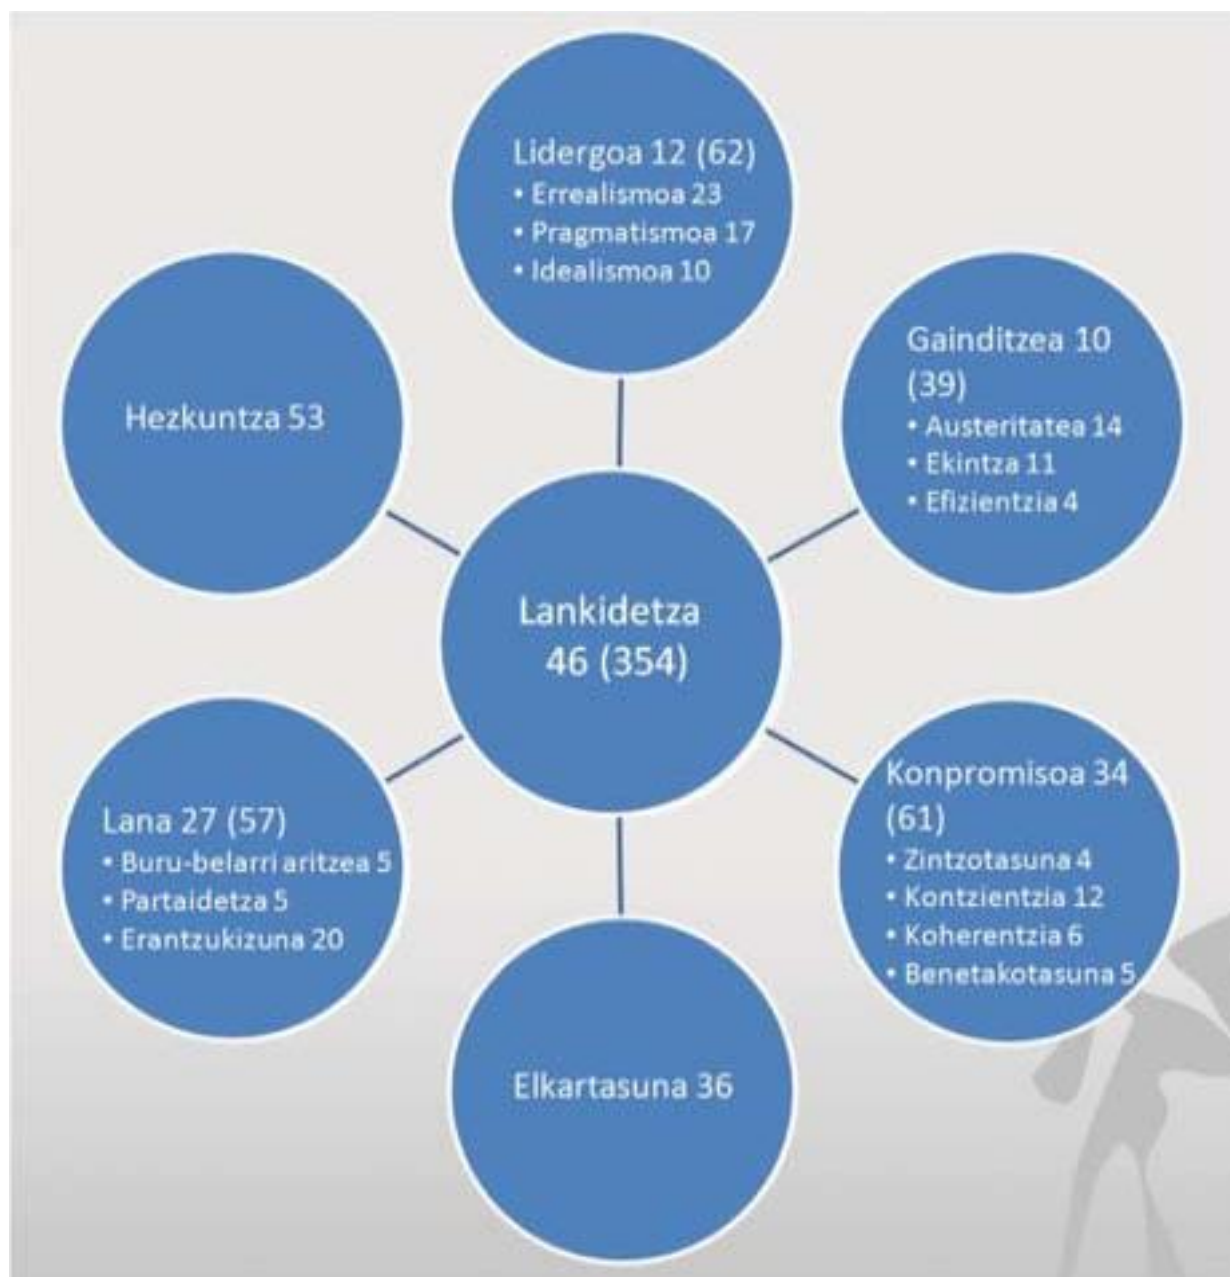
Lidergoa 12 (62)
• Errealismoa 23
• Pragmatismoa 17
• Idealismoa 10

Hezkuntza 53

Gainditzea 10 (39)
• Austeritatea 14
• Ekintza 11
• Efizientzia 4

Lankidetza 46 (354)

Lana 27 (57)
• Buru-belarri aritzea 5
• Partaidetza 5
• Erantzukizuna 20

Konpromisoa 34 (61)
• Zintzotasuna 4
• Kontzientzia 12
• Koherentzia 6
• Benetakotasuna 5

Elkartasuna 36